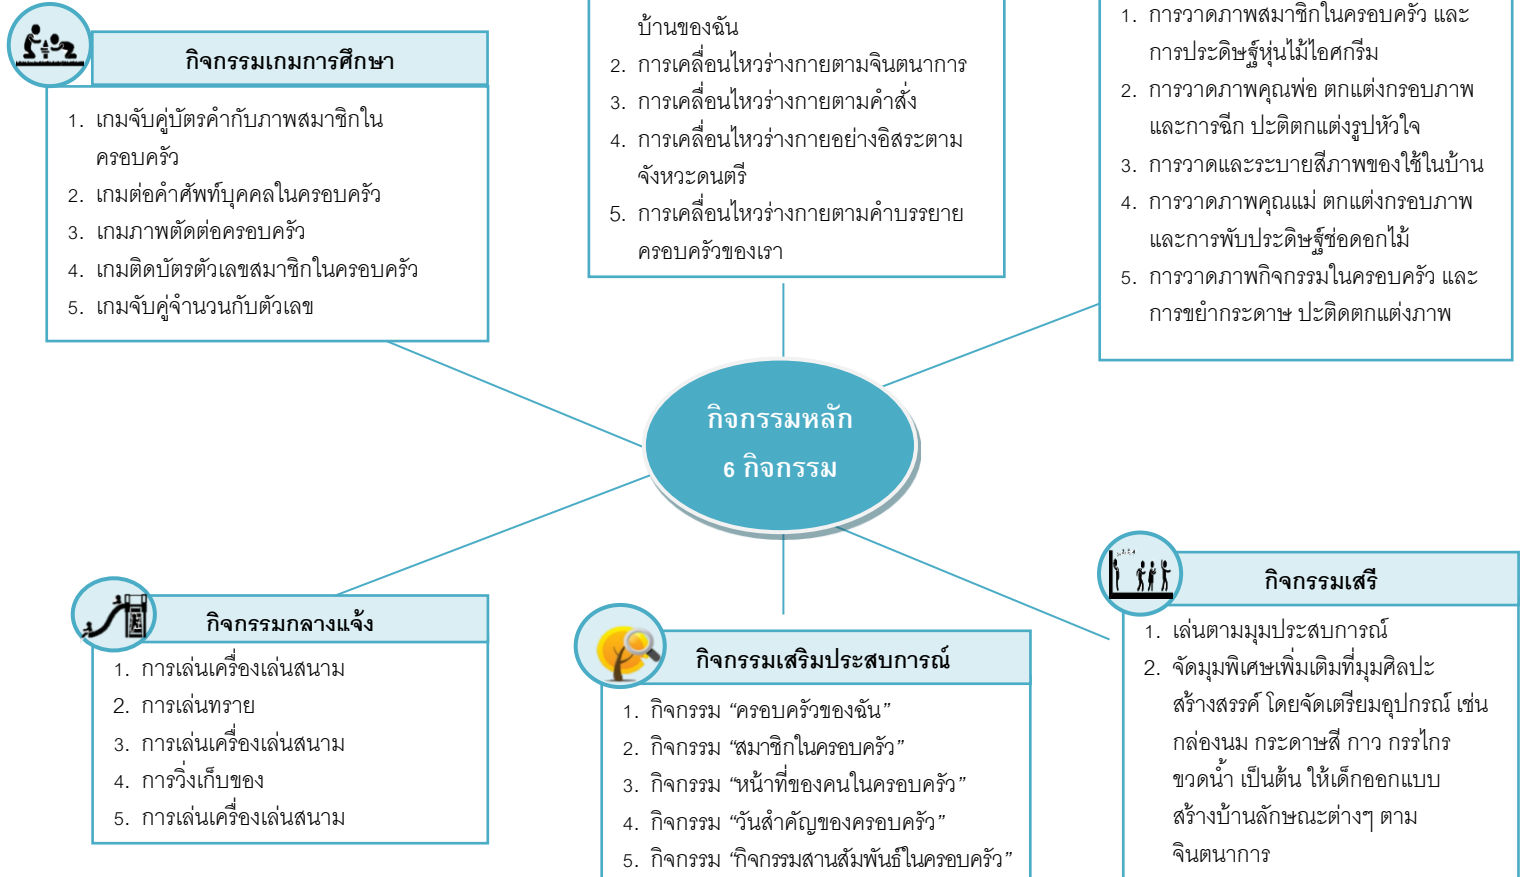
กิจกรรมเกมการศึกษา

1. เกมจับคู่บัตรคำกับภาพสมาชิกในครอบครัว
2. เกมต่อคำศัพท์บุคคลในครอบครัว
3. เกมภาพตัดต่อครอบครัว
4. เกมติดบัตรตัวเลขสมาชิกในครอบครัว
5. เกมจับคู่จำนวนกับตัวเลข

บ้านของฉัน
2. การเคลื่อนไหวร่างกายตามจินตนาการ
3. การเคลื่อนไหวร่างกายตามคำสั่ง
4. การเคลื่อนไหวร่างกายอย่างอิสระตามจังหวะดนตรี
5. การเคลื่อนไหวร่างกายตามคำบรรยายครอบครัวของเรา

1. การวาดภาพสมาชิกในครอบครัว และการประดิษฐ์หุ่นไม้ไอศกรีม
2. การวาดภาพคุณพ่อ ตกแต่งกรอบภาพและการฉีก ปะติดตกแต่งรูปหัวใจ
3. การวาดและระบายสีภาพของใช้ในบ้าน
4. การวาดภาพคุณแม่ ตกแต่งกรอบภาพและการพับประดิษฐ์ช่อดอกไม้
5. การวาดภาพกิจกรรมในครอบครัว และการขยำกระดาษ ปะติดตกแต่งภาพ

กิจกรรมหลัก
6 กิจกรรม

กิจกรรมกลางแจ้ง

1. การเล่นเครื่องเล่นสนาม
2. การเล่นทราย
3. การเล่นเครื่องเล่นสนาม
4. การวิ่งเก็บของ
5. การเล่นเครื่องเล่นสนาม

กิจกรรมเสริมประสบการณ์

1. กิจกรรม "ครอบครัวของฉัน"
2. กิจกรรม "สมาชิกในครอบครัว"
3. กิจกรรม "หน้าที่ของคนในครอบครัว"
4. กิจกรรม "วันสำคัญของครอบครัว"
5. กิจกรรม "กิจกรรมสานสัมพันธ์ในครอบครัว"

กิจกรรมเสรี

1. เล่นตามมุมประสบการณ์
2. จัดมุมพิเศษเพิ่มเติมที่มุมศิลปะสร้างสรรค์ โดยจัดเตรียมอุปกรณ์ เช่น กล่องนม กระดาษสี กาว กรรไกร ขวดน้ำ เป็นต้น ให้เด็กออกแบบสร้างบ้านลักษณะต่างๆ ตามจินตนาการ